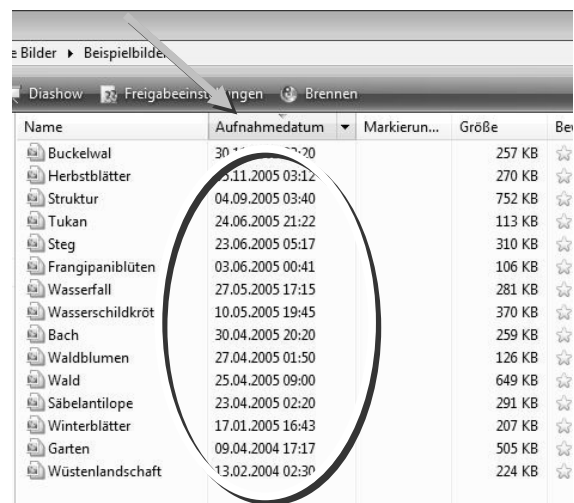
e Bilder ▸ Beispielbilder

Diashow  Freigabeeinst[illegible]ngen  Brennen

| Name | Aufnahmedatum | Markierun... | Größe | Be |
|---|---|---|---|---|
| Buckelwal | 30.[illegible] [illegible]:20 | | 257 KB | |
| Herbstblätter | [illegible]5.11.2005 03:12 | | 270 KB | |
| Struktur | 04.09.2005 03:40 | | 752 KB | |
| Tukan | 24.06.2005 21:22 | | 113 KB | |
| Steg | 23.06.2005 05:17 | | 310 KB | |
| Frangipaniblüten | 03.06.2005 00:41 | | 106 KB | |
| Wasserfall | 27.05.2005 17:15 | | 281 KB | |
| Wasserschildkröt | 10.05.2005 19:45 | | 370 KB | |
| Bach | 30.04.2005 20:20 | | 259 KB | |
| Waldblumen | 27.04.2005 01:50 | | 126 KB | |
| Wald | 25.04.2005 09:00 | | 649 KB | |
| Säbelantilope | 23.04.2005 02:20 | | 291 KB | |
| Winterblätter | 17.01.2005 16:43 | | 207 KB | |
| Garten | 09.04.2004 17:17 | | 505 KB | |
| Wüstenlandschaft | 13.02.2004 02:30 | | 224 KB | |